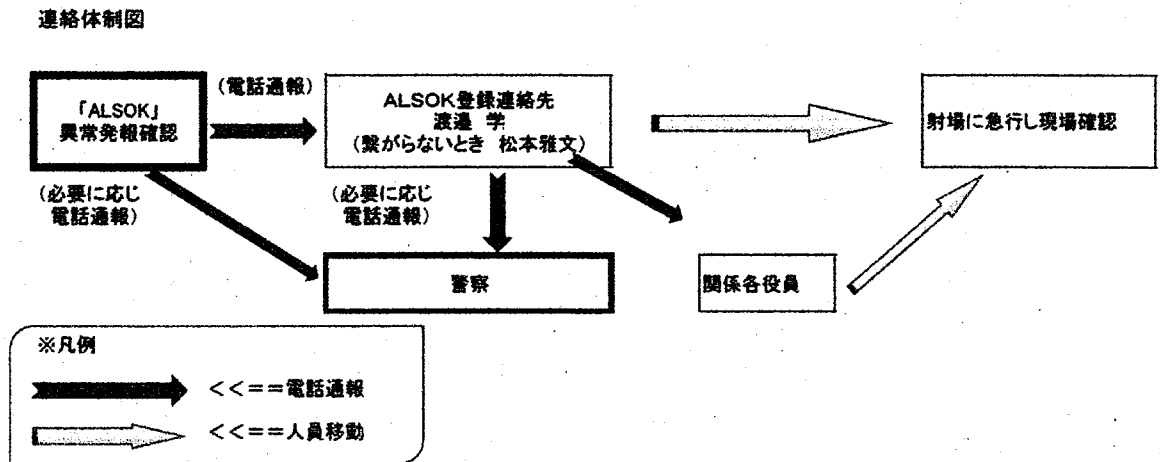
連絡体制図

「ALSOK」
異常発報確認

（電話通報）

ALSOK登録連絡先
渡邉 学
（繋がらないとき 松本雅文）

射場に急行し現場確認

（必要に応じ
電話通報）

（必要に応じ
電話通報）

警察

関係各役員

※凡例

<<==電話通報

<<==人員移動